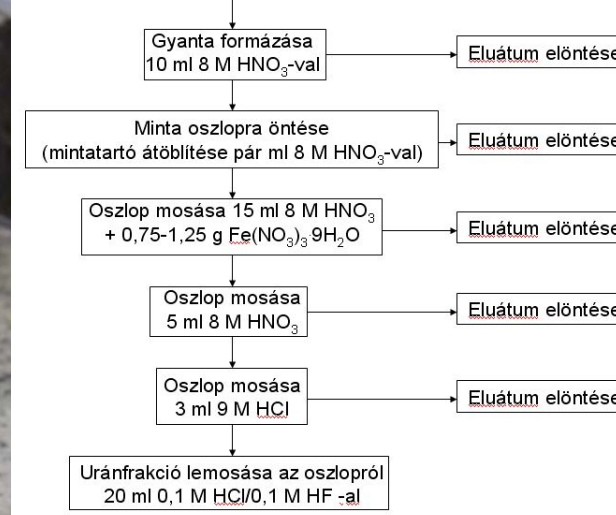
Gyanta formázása
10 ml 8 M $HNO_3$-val

Eluátum elöntése

Minta oszlopra öntése
(mintatartó átöblítése pár ml 8 M $HNO_3$-val)

Eluátum elöntése

Oszlop mosása 15 ml 8 M $HNO_3$
+ 0,75-1,25 g $Fe(NO_3)_3 9H_2O$

Eluátum elöntése

Oszlop mosása
5 ml 8 M $HNO_3$

Eluátum elöntése

Oszlop mosása
3 ml 9 M HCl

Eluátum elöntése

Uránfrakció lemosása az oszlopról
20 ml 0,1 M HCl/0,1 M HF -al